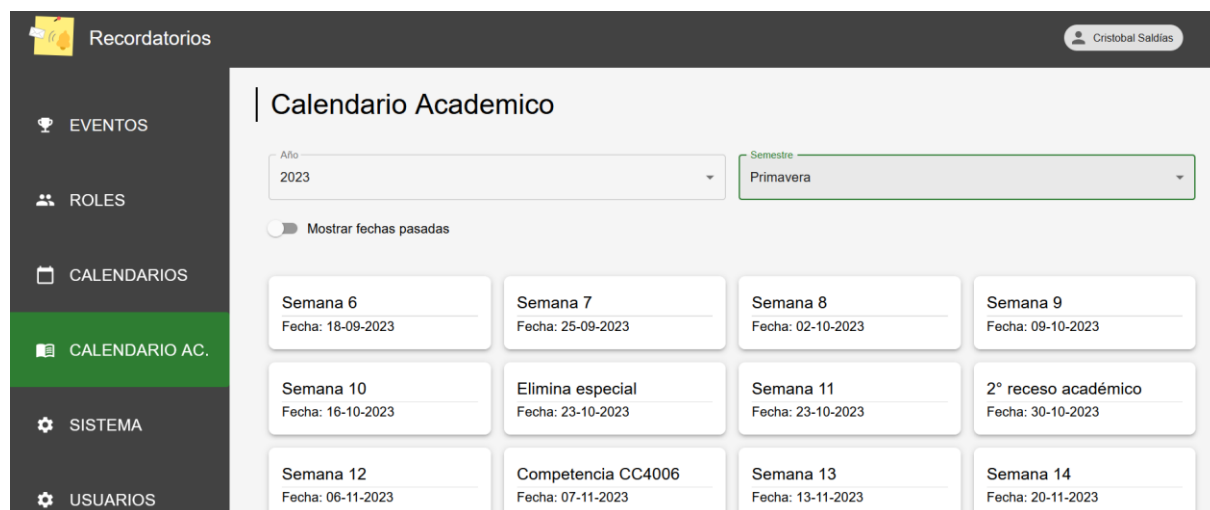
Recordatorios

Cristobal Saldías

EVENTOS

ROLES

CALENDARIOS

CALENDARIO AC.

SISTEMA

USUARIOS

Calendario Academico

Año
2023

Semestre
Primavera

Mostrar fechas pasadas

Semana 6
Fecha: 18-09-2023

Semana 7
Fecha: 25-09-2023

Semana 8
Fecha: 02-10-2023

Semana 9
Fecha: 09-10-2023

Semana 10
Fecha: 16-10-2023

Elimina especial
Fecha: 23-10-2023

Semana 11
Fecha: 23-10-2023

2° receso académico
Fecha: 30-10-2023

Semana 12
Fecha: 06-11-2023

Competencia CC4006
Fecha: 07-11-2023

Semana 13
Fecha: 13-11-2023

Semana 14
Fecha: 20-11-2023